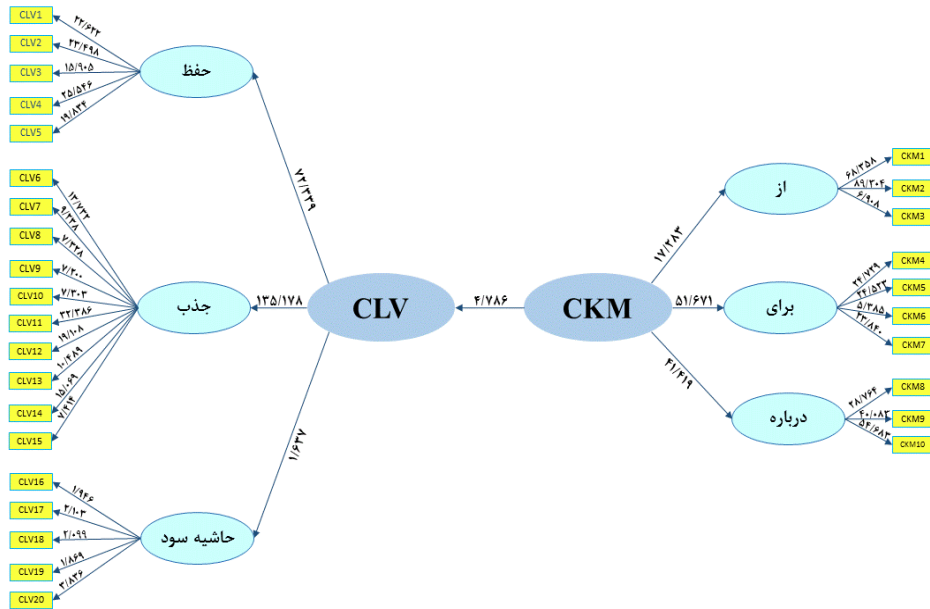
CLV1
CLV2
CLV3
CLV4
CLV5
۲۲/۶۲۳
۲۳/۴۹۸
۱۵/۹۰۵
۲۵/۵۴۶
۱۹/۸۳۴
حفظ

CLV6
CLV7
CLV8
CLV9
CLV10
CLV11
CLV12
CLV13
CLV14
CLV15
۱۲/۷۲۳
۹/۱۲۸
۷/۳۲۸
۷/۳۰۰
۷/۳۰۳
۳۳/۳۸۶
۱۹/۱۰۸
۱۰/۴۸۹
۱۵/۰۶۹
۷/۲۱۴
جذب

CLV16
CLV17
CLV18
CLV19
CLV20
۱/۹۴۶
۲/۱۰۳
۲/۰۹۹
۱/۸۶۹
۳/۸۳۶
حاشیه سود

۷۲/۳۳۹
۱۳۵/۱۷۸
۱/۶۳۷
CLV
۴/۷۸۶
CKM
۱۷/۲۸۳
۵۱/۶۷۱
۴۱/۴۱۹

از
۶۸/۳۵۸
۸۹/۲۰۴
۶/۹۰۸
CKM1
CKM2
CKM3

برای
۳۶/۷۲۹
۴۴/۵۳۴
۵/۳۸۵
۴۳/۸۴۰
CKM4
CKM5
CKM6
CKM7

درباره
۲۸/۷۶۴
۴۰/۰۸۲
۵۴/۶۸۲
CKM8
CKM9
CKM10